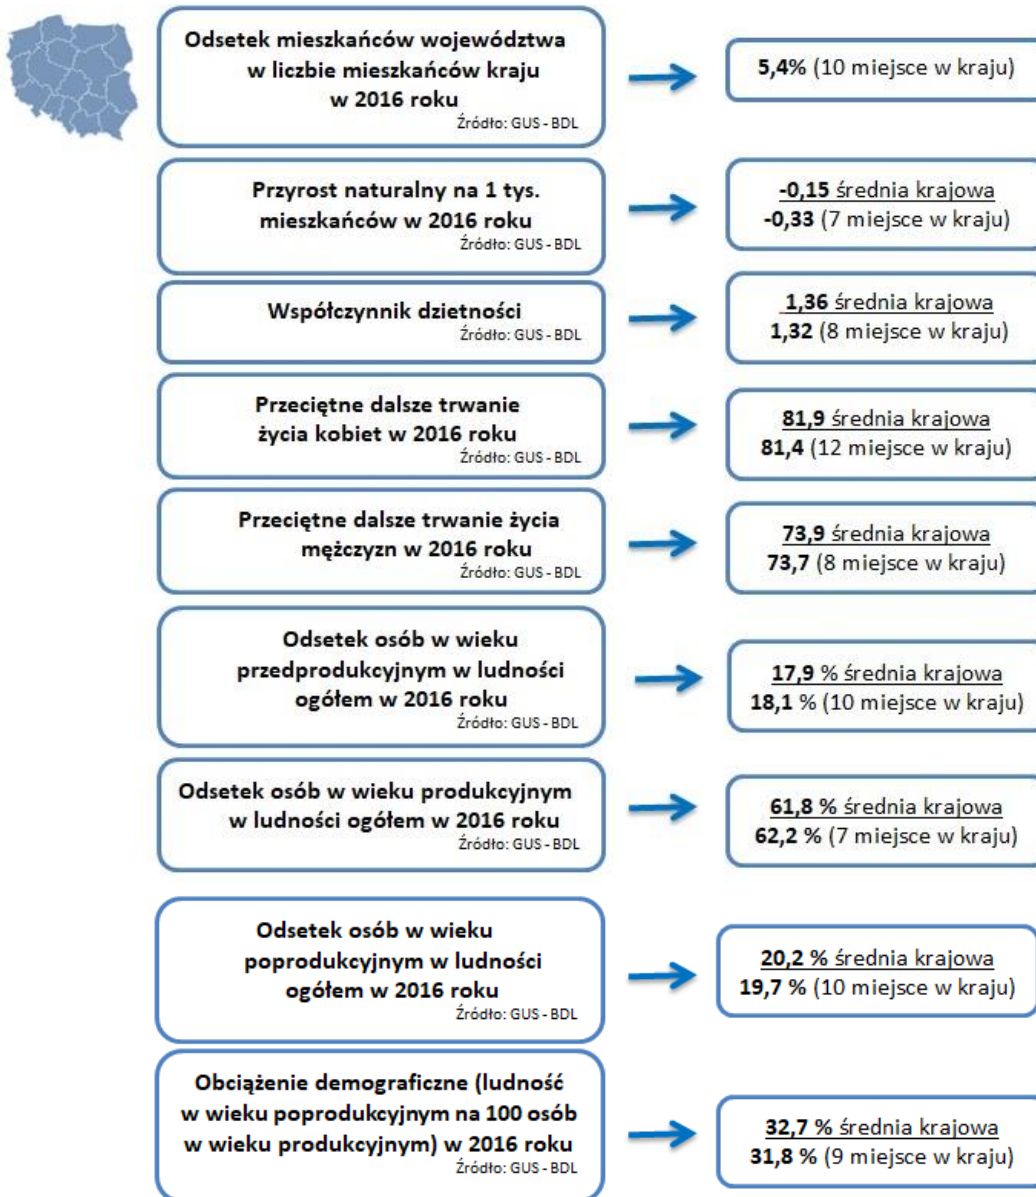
Odsetek mieszkańców województwa w liczbie mieszkańców kraju w 2016 roku
Źródło: GUS - BDL

5,4% (10 miejsce w kraju)

Przyrost naturalny na 1 tys. mieszkańców w 2016 roku
Źródło: GUS - BDL

-0,15 średnia krajowa
-0,33 (7 miejsce w kraju)

Współczynnik dzietności
Źródło: GUS - BDL

1,36 średnia krajowa
1,32 (8 miejsce w kraju)

Przeciętne dalsze trwanie życia kobiet w 2016 roku
Źródło: GUS - BDL

81,9 średnia krajowa
81,4 (12 miejsce w kraju)

Przeciętne dalsze trwanie życia mężczyzn w 2016 roku
Źródło: GUS - BDL

73,9 średnia krajowa
73,7 (8 miejsce w kraju)

Odsetek osób w wieku przedprodukcyjnym w ludności ogółem w 2016 roku
Źródło: GUS - BDL

17,9 % średnia krajowa
18,1 % (10 miejsce w kraju)

Odsetek osób w wieku produkcyjnym w ludności ogółem w 2016 roku
Źródło: GUS - BDL

61,8 % średnia krajowa
62,2 % (7 miejsce w kraju)

Odsetek osób w wieku poprodukcyjnym w ludności ogółem w 2016 roku
Źródło: GUS - BDL

20,2 % średnia krajowa
19,7 % (10 miejsce w kraju)

Obciążenie demograficzne (ludność w wieku poprodukcyjnym na 100 osób w wieku produkcyjnym) w 2016 roku
Źródło: GUS - BDL

32,7 % średnia krajowa
31,8 % (9 miejsce w kraju)